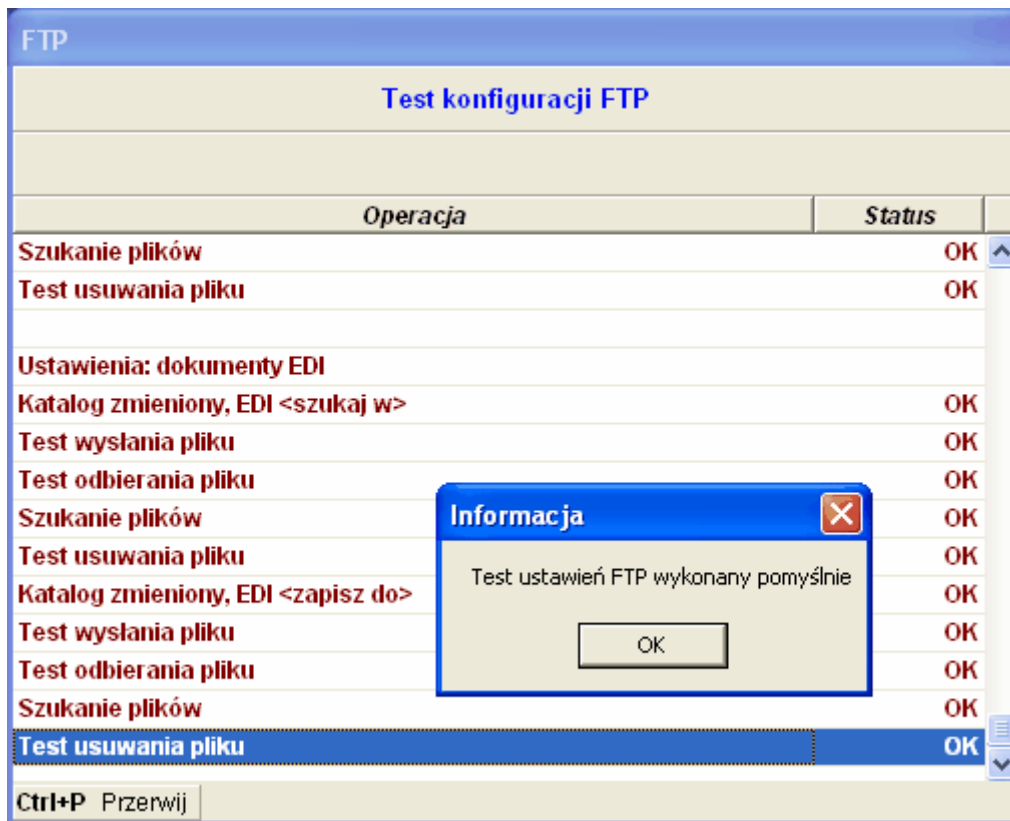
FTP

Test konfiguracji FTP

| Operacja | Status |
|---|---|
| Szukanie plików | OK |
| Test usuwania pliku | OK |
| | |
| Ustawienia: dokumenty EDI | |
| Katalog zmieniony, EDI <szukaj w> | OK |
| Test wysłania pliku | OK |
| Test odbierania pliku | OK |
| Szukanie plików | OK |
| Test usuwania pliku | OK |
| Katalog zmieniony, EDI <zapisz do> | OK |
| Test wysłania pliku | OK |
| Test odbierania pliku | OK |
| Szukanie plików | OK |
| Test usuwania pliku | OK |

Informacja

Test ustawień FTP wykonany pomyślnie

OK

Ctrl+P Przerwij